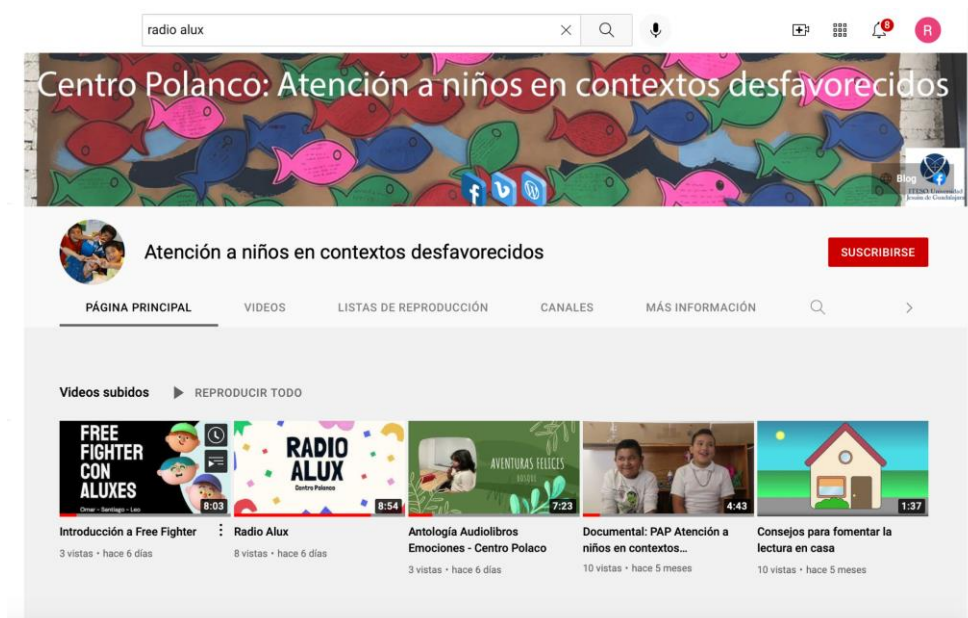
radio alux

8

R

Centro Polanco: Atención a niños en contextos desfavorecidos

Blog

ITESO Universidad Jesuita de Guadalajara

Atención a niños en contextos desfavorecidos

SUSCRIBIRSE

PÁGINA PRINCIPAL VIDEOS LISTAS DE REPRODUCCIÓN CANALES MÁS INFORMACIÓN

Videos subidos REPRODUCIR TODO

FREE FIGHTER CON ALUXES
Omar - Santiago - Leo
8:03
Introducción a Free Fighter
3 vistas • hace 6 días

RADIO ALUX
Centro Polanco
8:54
Radio Alux
8 vistas • hace 6 días

AVENTURAS FELICES
7:23
Antología Audiolibros Emociones - Centro Polaco
3 vistas • hace 6 días

4:43
Documental: PAP Atención a niños en contextos...
10 vistas • hace 5 meses

1:37
Consejos para fomentar la lectura en casa
10 vistas • hace 5 meses